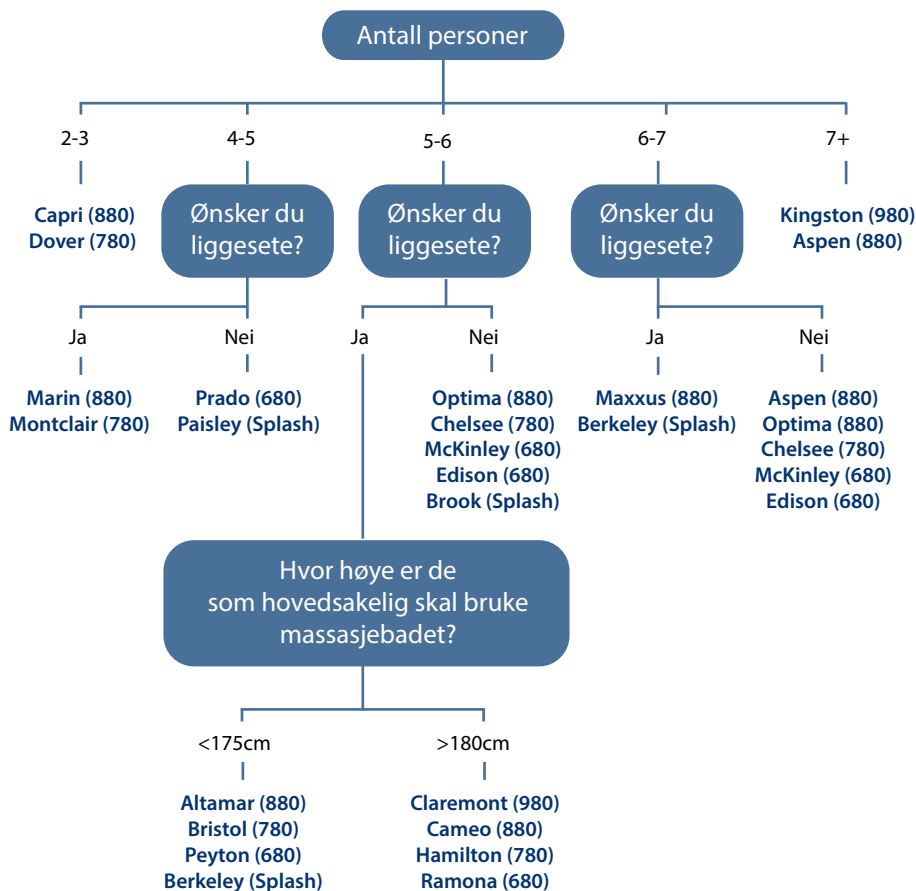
Antall personer

2-3

Capri (880)
Dover (780)

4-5

Ønsker du liggesete?

Ja

Marin (880)
Montclair (780)

Nei

Prado (680)
Paisley (Splash)

5-6

Ønsker du liggesete?

Ja

Hvor høye er de som hovedsakelig skal bruke massasjebadet?

<175cm

Altamar (880)
Bristol (780)
Peyton (680)
Berkeley (Splash)

>180cm

Claremont (980)
Cameo (880)
Hamilton (780)
Ramona (680)

Nei

Optima (880)
Chelsee (780)
McKinley (680)
Edison (680)
Brook (Splash)

6-7

Ønsker du liggesete?

Ja

Maxxus (880)
Berkeley (Splash)

Nei

Aspen (880)
Optima (880)
Chelsee (780)
McKinley (680)
Edison (680)

7+

Kingston (980)
Aspen (880)